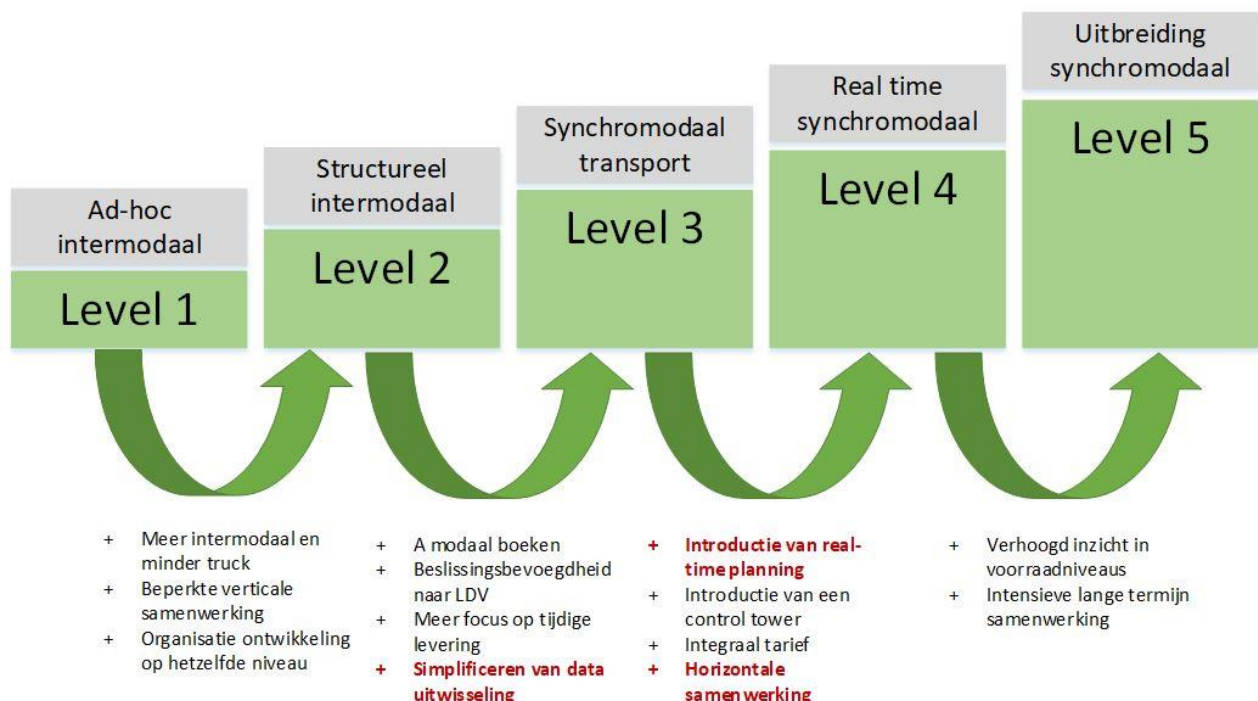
Ad-hoc intermodaal

Level 1

Structureel intermodaal

Level 2

Synchromodaal transport

Level 3

Real time synchromodaal

Level 4

Uitbreiding synchromodaal

Level 5

+ Meer intermodaal en minder truck
+ Beperkte verticale samenwerking
+ Organisatie ontwikkeling op hetzelfde niveau

+ A modaal boeken
+ Beslissingsbevoegdheid naar LDV
+ Meer focus op tijdige levering
+ Simplificeren van data uitwisseling

+ Introductie van real-time planning
+ Introductie van een control tower
+ Integraal tarief
+ Horizontale samenwerking

+ Verhoogd inzicht in voorraadniveaus
+ Intensieve lange termijn samenwerking